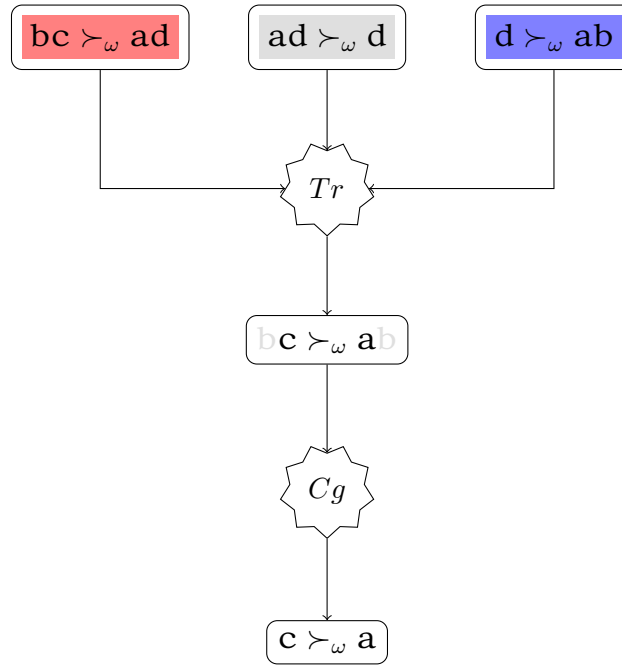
$\mathrm{bc} \succ_\omega \mathrm{ad}$

$\mathrm{ad} \succ_\omega \mathrm{d}$

$\mathrm{d} \succ_\omega \mathrm{ab}$

$Tr$

$\mathrm{bc} \succ_\omega \mathrm{ab}$

$Cg$

$\mathrm{c} \succ_\omega \mathrm{a}$